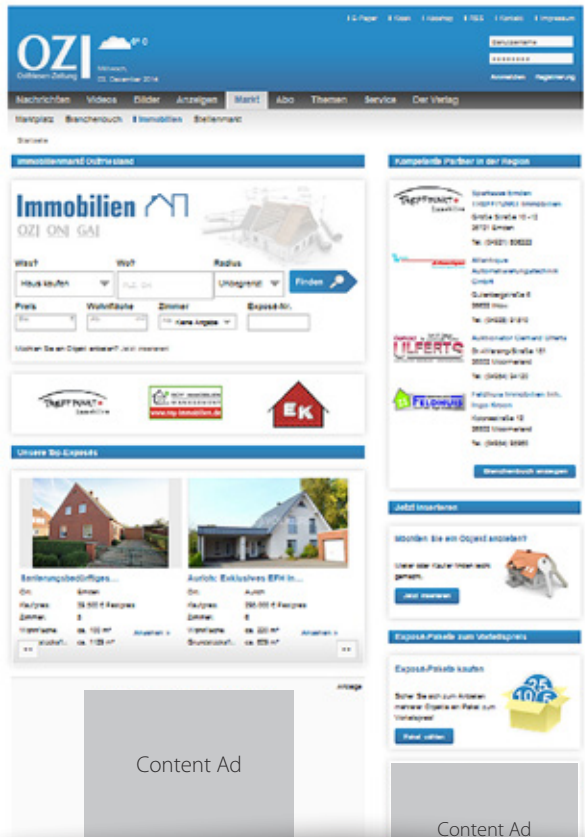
E-Paper | Abo | Sitemap | RSS | Kontakt | Impressum

OZ Ostfriesen-Zeitung

6° C

Mittwoch, 03. Dezember 2014

Benutzername

Anmelden Registrierung

Nachrichten Videos Bilder Anzeigen Markt Abo Themen Service Der Verlag

Marktplatz Branchenbuch Immobilien Stellenmarkt

Startseite

Immobilienmarkt Ostfriesland

Immobilien

OZ ON GA

Was? Wo? Radius

Haus kaufen Unbegrenzt Finden

Preis Wohnfläche Zimmer Exposé-Nr.

Keine Angabe

Möchten Sie ein Objekt anbieten? Jetzt inserieren

TREFFPUNKT Sparkasse

www.my-immobilien.de

EK

Unsere Top-Exposés

Sanierungsbedürftiges...

Ort: Emden

Kaufpreis: 59.500 €

Zimmer: 5

Wohnfläche: ca. 100 m²

Ansehen »

Aurich: Exklusives EFH in...

Ort: Aurich

Kaufpreis: 290.000 €

Zimmer: 6

Wohnfläche: ca. 220 m²

Ansehen »

Anzeige

Content Ad

Kompetente Partner in der Region

TREFFPUNKT Sparkasse

Sparkasse Emden TREFFPUNKT IMMOBILIEN

Große Straße 10-12

26721 Emden

Tel.: (04921) 808222

Atlantique Automatisierungstechnik GmbH

Gutenbergstraße 6

Tel.: (04928) 9189

ULFERTS

Automeister Gerhard Ulferts

Tel.: (04934) 9410

FELDHUUS

Feldhuus Immobilien Inh. Ingo Rosen

26553

Tel.: (04934) 

Branchenbuch anzeigen

Jetzt inserieren

Möchten Sie ein Objekt anbieten?

Jetzt inserieren

Exposé-Pakete zum Vorteilspreis

Exposé-Pakete kaufen

Sichern Sie sich zum Anbieten mehrerer Objekte ein Paket zum Vorteilspreis!

Paket wählen

25 10

Content Ad